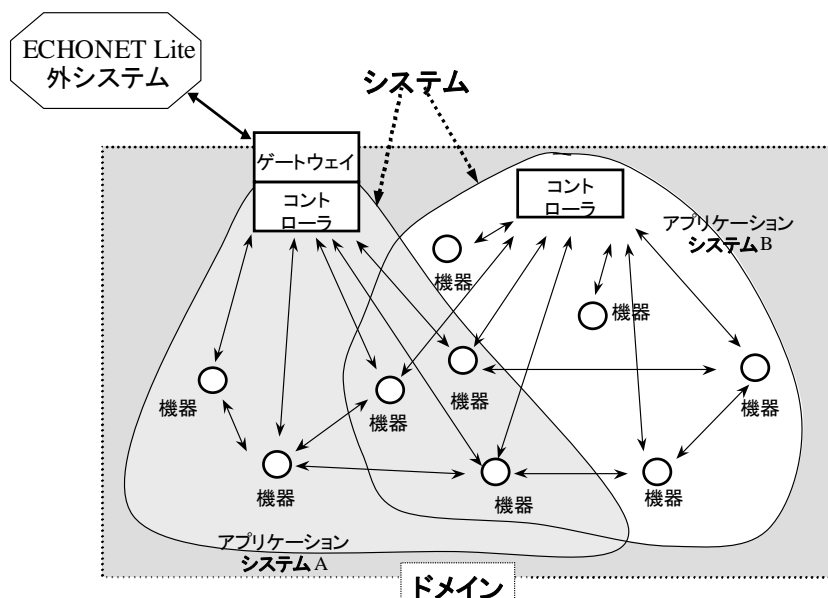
ECHONET Lite
外システム

システム

ゲートウェイ

コントローラ

コントローラ

アプリケーション
システムB

機器

機器

機器

機器

機器

機器

機器

機器

機器

機器

機器

アプリケーション
システムA

ドメイン